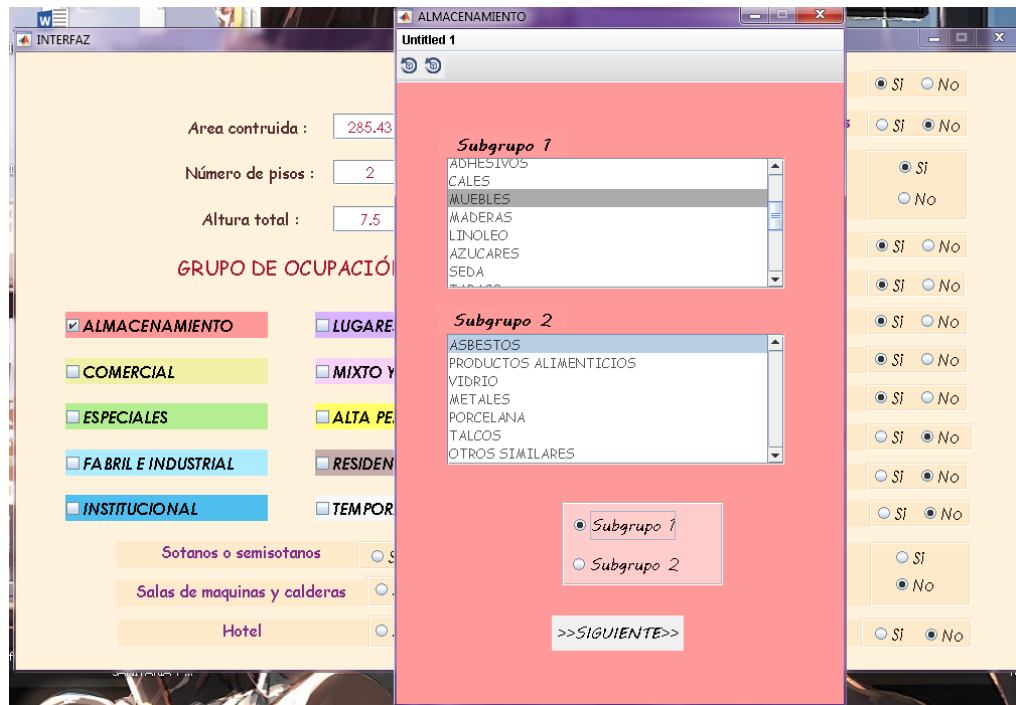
INTERFAZ

Area contruida : 285.43

Número de pisos : 2

Altura total : 7.5

GRUPO DE OCUPACIÓ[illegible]

ALMACENAMIENTO
LUGARE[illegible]
COMERCIAL
MIXTO Y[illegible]
ESPECIALES
ALTA PE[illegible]
FABRIL E INDUSTRIAL
RESIDEN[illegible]
INSTITUCIONAL
TEMPOR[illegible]

Sotanos o semisotanos
Salas de maquinas y calderas
Hotel

Si No
Si No
Si
No
Si No
Si No
Si No
Si No
Si No
Si No
Si No
Si No
Si
No
Si No

ALMACENAMIENTO

Untitled 1

Subgrupo 1

ADHESIVOS
CALES
MUEBLES
MADERAS
LINOLEO
AZUCARES
SEDA

Subgrupo 2

ASBESTOS
PRODUCTOS ALIMENTICIOS
VIDRIO
METALES
PORCELANA
TALCOS
OTROS SIMILARES

Subgrupo 1
Subgrupo 2

>>SIGUIENTE>>